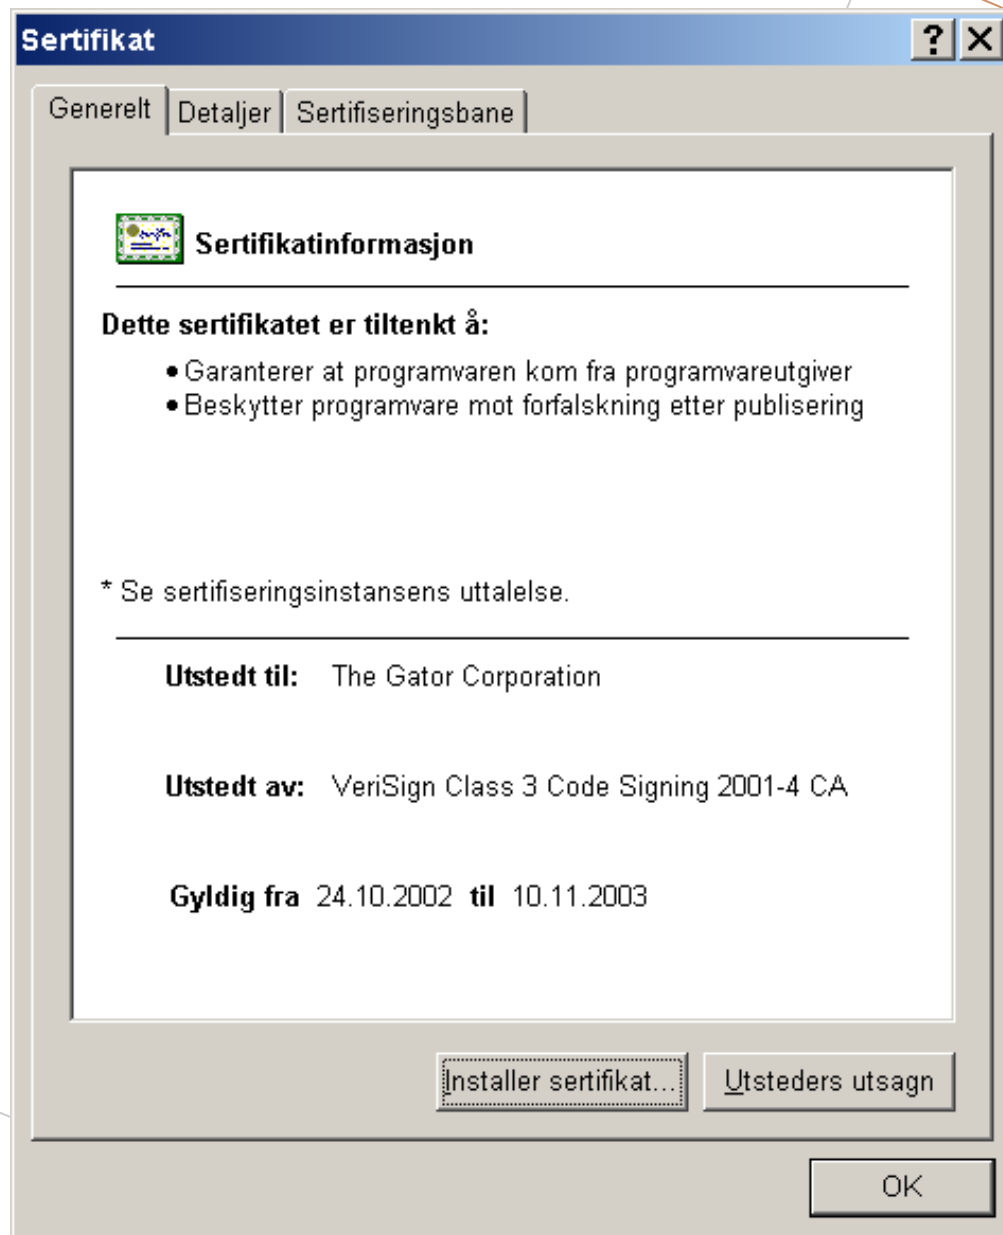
Sertifikat

?

Generelt | Detaljer | Sertifiseringsbane

Sertifikatinformasjon

Dette sertifikatet er tiltenkt å:

• Garanterer at programvaren kom fra programvareutgiver
• Beskytter programvare mot forfalskning etter publisering

* Se sertifiseringsinstansens uttalelse.

Utstedt til: The Gator Corporation

Utstedt av: VeriSign Class 3 Code Signing 2001-4 CA

Gyldig fra 24.10.2002 til 10.11.2003

Installer sertifikat...

Utsteders utsagn

OK